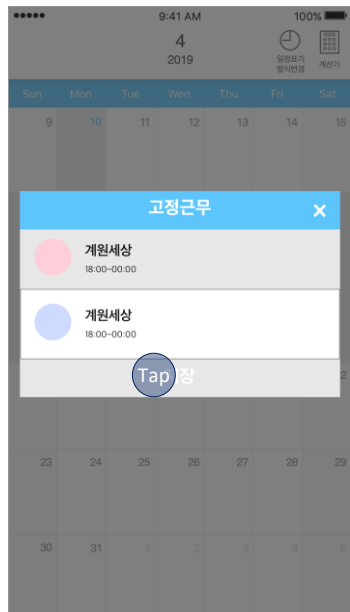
●●●●● 9:41 AM 100%

4
2019

일정표기 방식변경

계산기

| Sun | Mon | Tue | Wed | Thu | Fri | Sat |
|---|---|---|---|---|---|---|
| 9 | 10 | 11 | 12 | 13 | 14 | 15 |

고정근무

계원세상
18:00~00:00

계원세상
18:00~00:00

Tap 장

| 23 | 24 | 25 | 26 | 27 | 28 | 29 |
|---|---|---|---|---|---|---|
| 30 | 31 | 1 | 2 | 3 | 4 | 5 |